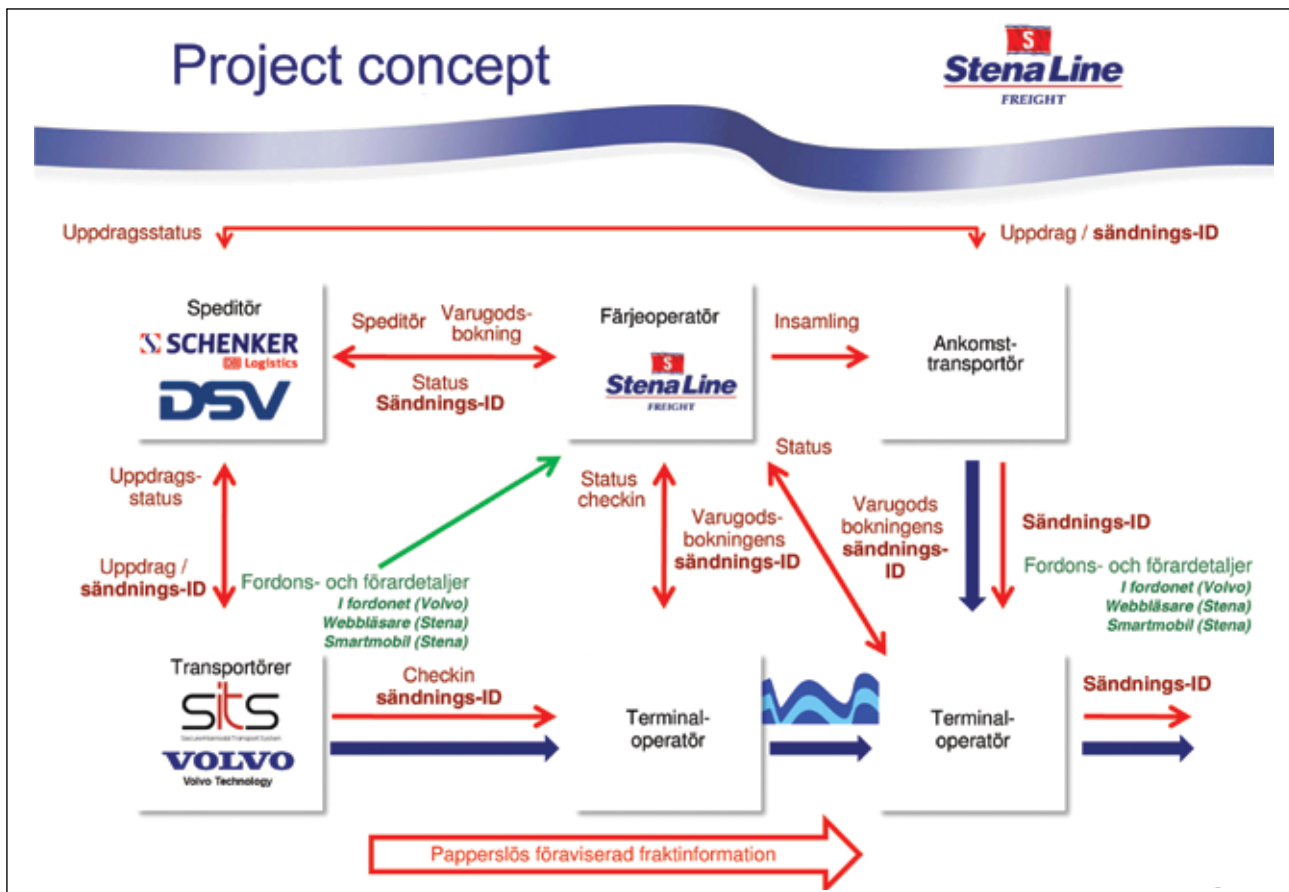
Project concept

S Stena Line FREIGHT

Uppdragsstatus

Uppdrag / sändnings-ID

Speditör

S SCHENKER DB Logistics

DSV

Speditör

Varugods-bokning

Status

Sändnings-ID

Färjeoperatör

S Stena Line FREIGHT

Insamling

Ankomst-transportör

Status

Uppdrags-status

Uppdrag / sändnings-ID

Fordons- och förardetaljer

I fordonet (Volvo)

Webbläsare (Stena)

Smartmobil (Stena)

Status checkin

Varugods-bokningens sändnings-ID

Varugods bokningens sändnings-ID

Sändnings-ID

Fordons- och förardetaljer

I fordonet (Volvo)

Webbläsare (Stena)

Smartmobil (Stena)

Transportörer

SITS

VOLVO

Volvo Technology

Checkin

sändnings-ID

Terminal-operatör

Terminal-operatör

Sändnings-ID

Papperslös föraviserad fraktinformation